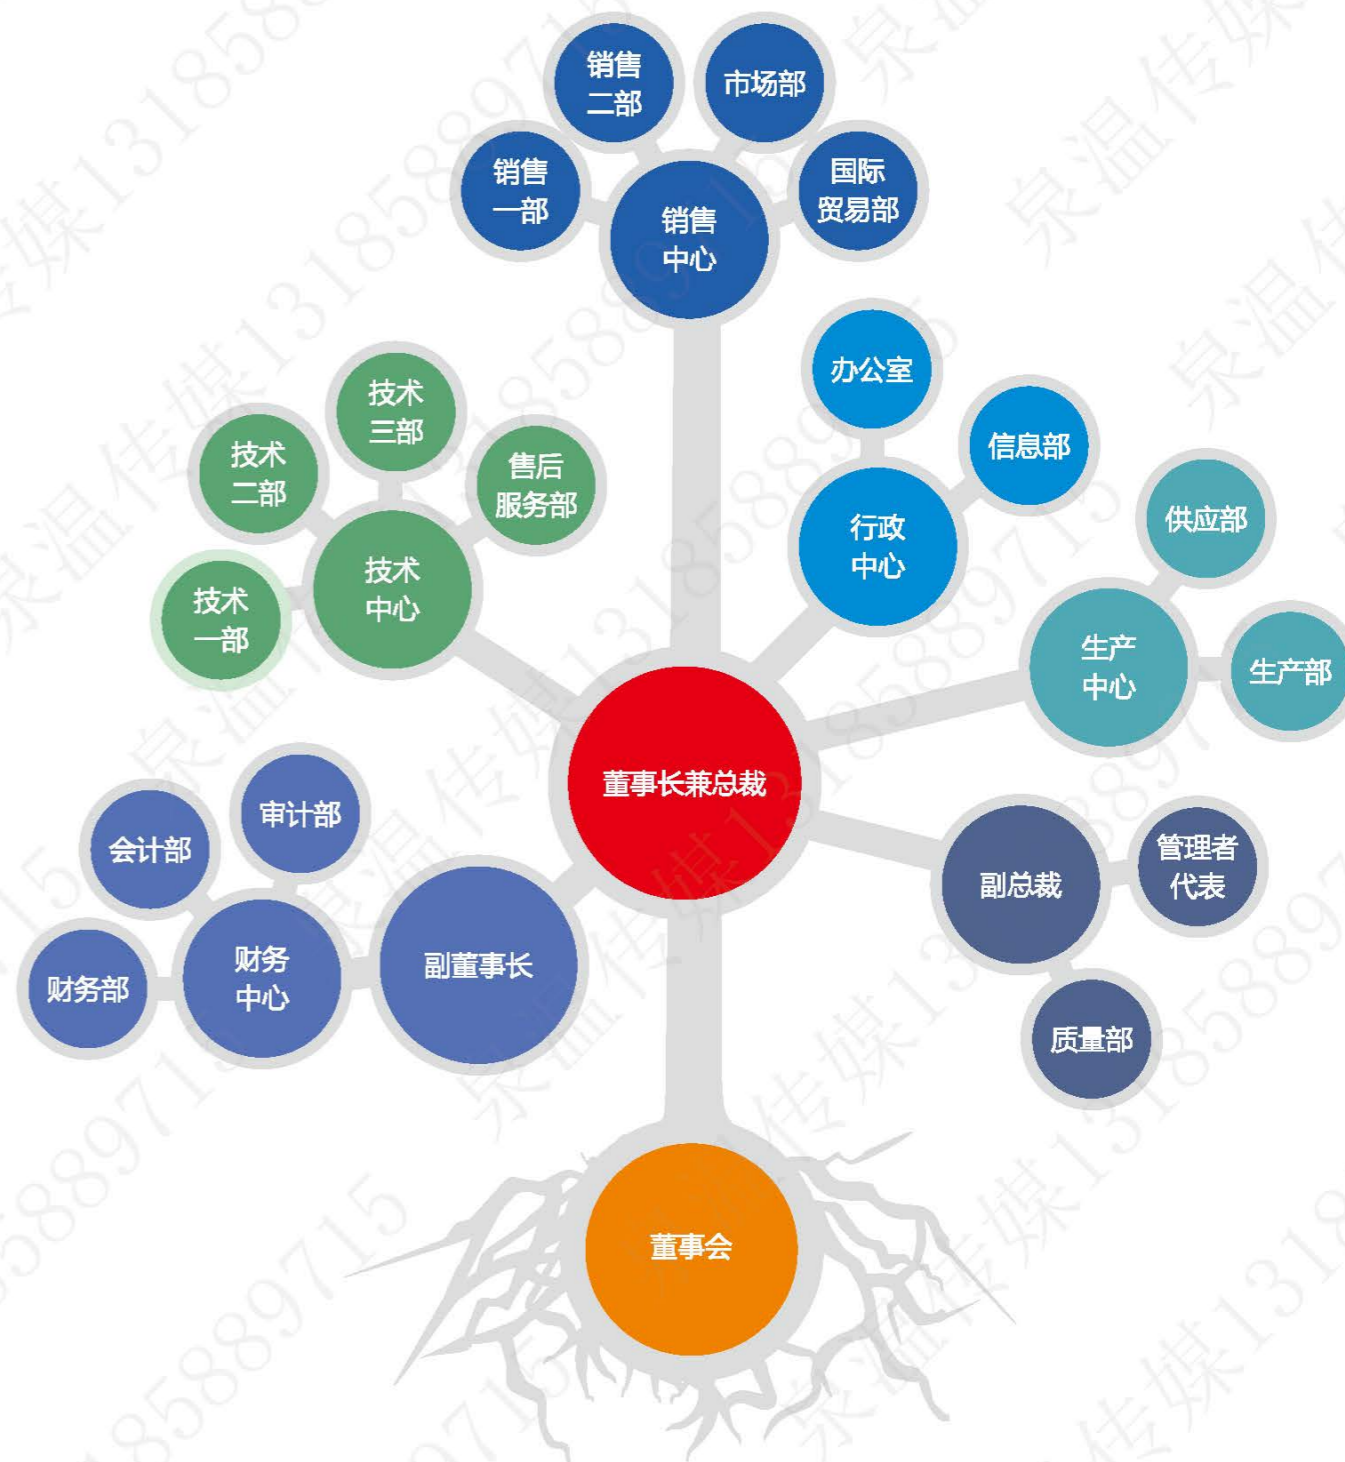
销售二部

市场部

销售一部

销售中心

国际贸易部

办公室

信息部

技术三部

技术二部

售后服务部

行政中心

供应部

技术一部

技术中心

生产中心

生产部

董事长兼总裁

审计部

会计部

副总裁

管理者代表

财务中心

副董事长

财务部

质量部

董事会